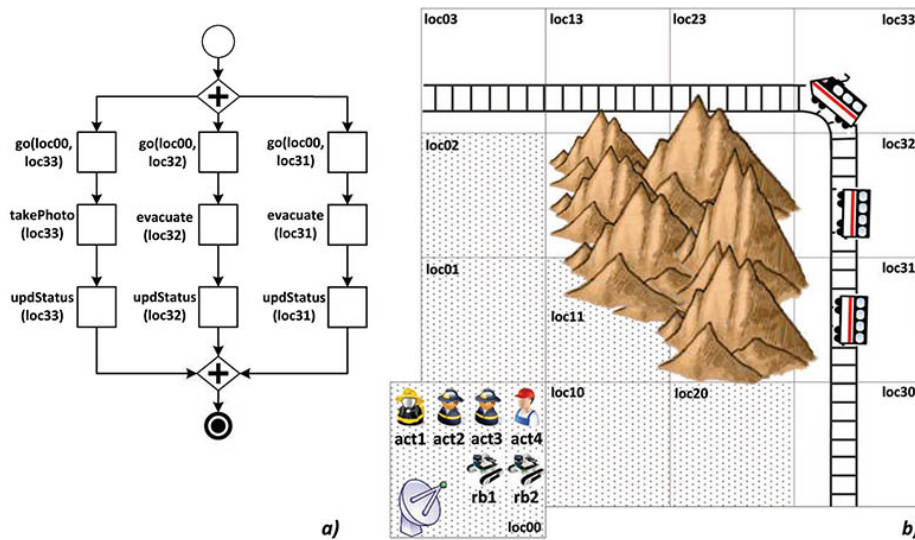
go(loc00, loc33)

takePhoto (loc33)

updStatus (loc33)

go(loc00, loc32)

evacuate (loc32)

updStatus (loc32)

go(loc00, loc31)

evacuate (loc31)

updStatus (loc31)

a)

loc03

loc13

loc23

loc33

loc02

loc32

loc01

loc11

loc31

loc10

loc20

loc30

act1 act2 act3 act4

rb1 rb2

loc00

b)